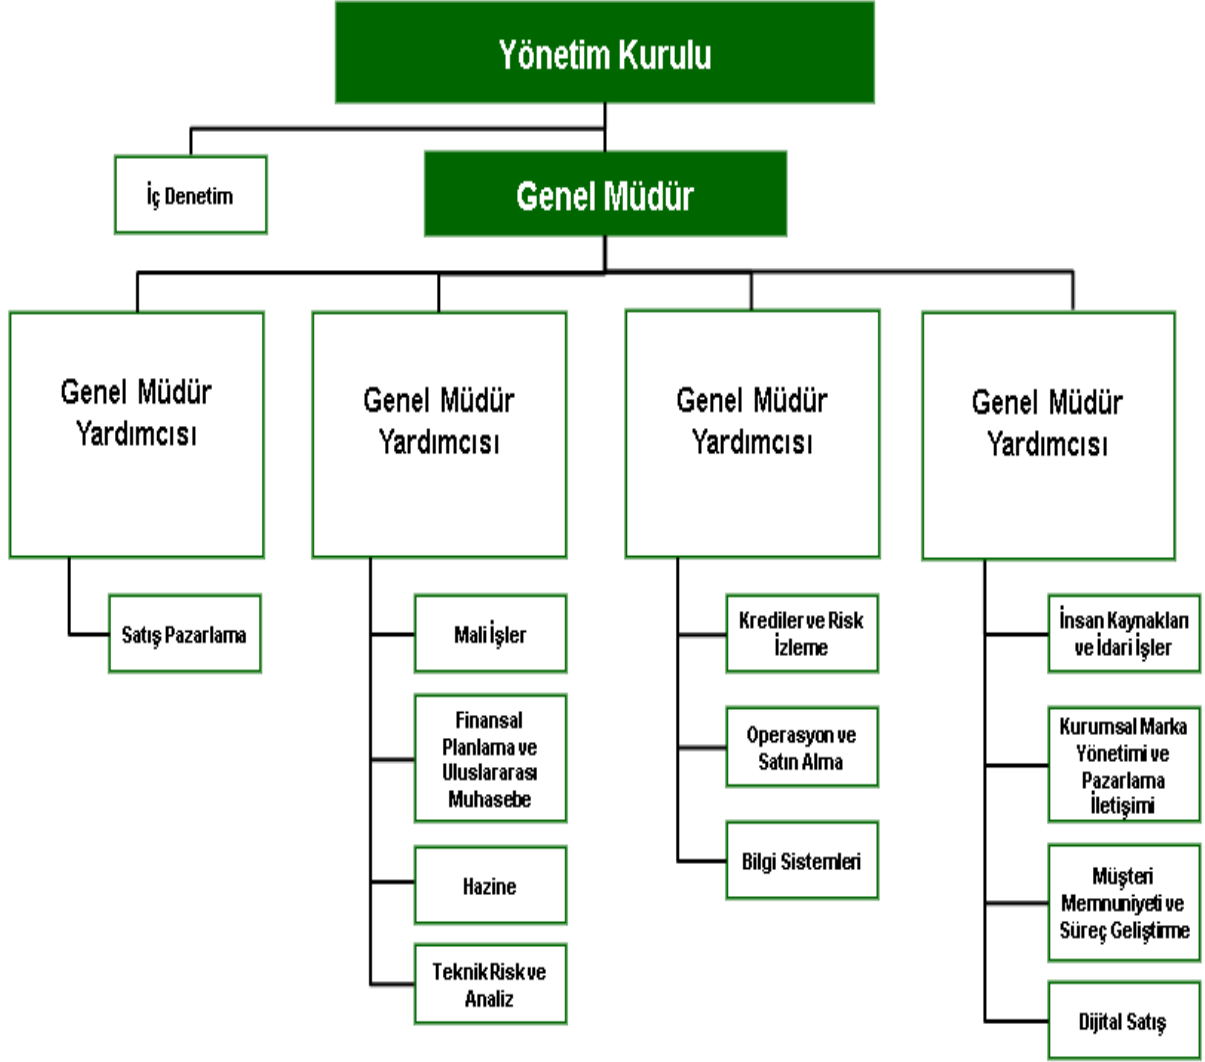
Yönetim Kurulu

İç Denetim

Genel Müdür

Genel Müdür Yardımcısı

Satış Pazarlama

Genel Müdür Yardımcısı

Mali İşler

Finansal Planlama ve Uluslararası Muhasebe

Hazine

Teknik Risk ve Analiz

Genel Müdür Yardımcısı

Krediler ve Risk İzleme

Operasyon ve Satın Alma

Bilgi Sistemleri

Genel Müdür Yardımcısı

İnsan Kaynakları ve İdari İşler

Kurumsal Marka Yönetimi ve Pazarlama İletişimi

Müşteri Memnuniyeti ve Süreç Geliştirme

Dijital Satış